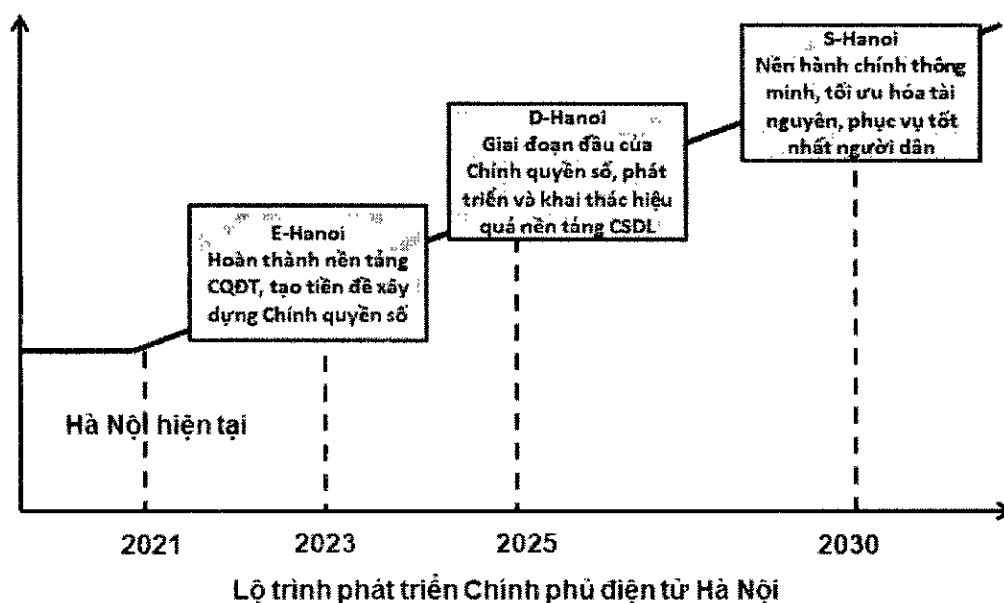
S-Hanoi
Nền hành chính thông minh, tối ưu hóa tài nguyên, phục vụ tốt nhất người dân

D-Hanoi
Giai đoạn đầu của Chính quyền số, phát triển và khai thác hiệu quả nền tảng CSDL

E-Hanoi
Hoàn thành nền tảng CQĐT, tạo tiền đề xây dựng Chính quyền số

Hà Nội hiện tại

2021
2023
2025
2030

Lộ trình phát triển Chính phủ điện tử Hà Nội